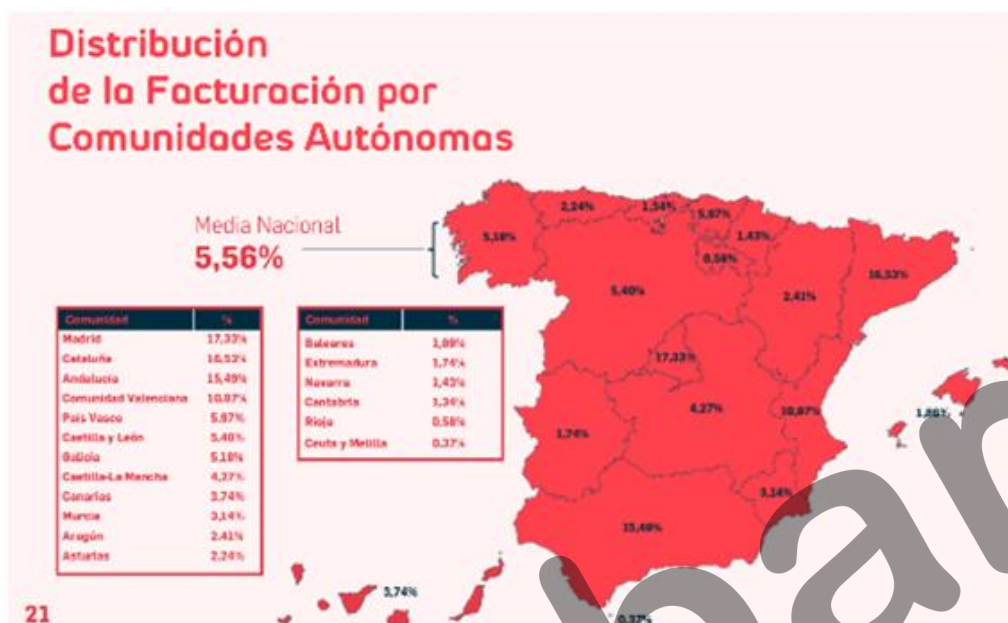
Distribución
de la Facturación por
Comunidades Autónomas

Media Nacional
5,56%

| Comunidad | % |
|---|---|
| Madrid | 17,33% |
| Cataluña | 16,53% |
| Andalucía | 15,49% |
| Comunidad Valenciana | 10,97% |
| País Vasco | 5,97% |
| Castilla y León | 5,40% |
| Galicia | 5,18% |
| Castilla-La Mancha | 4,27% |
| Canarias | 3,74% |
| Murcia | 3,14% |
| Aragón | 2,41% |
| Asturias | 2,24% |

| Comunidad | % |
|---|---|
| Baleares | 1,89% |
| Extremadura | 1,74% |
| Navarra | 1,43% |
| Cantabria | 1,34% |
| Rioja | 0,58% |
| Ceuta y Melilla | 0,37% |

5,18%
2,24%
1,34%
5,97%
1,43%
0,58%
5,40%
2,41%
16,53%
17,33%
4,27%
10,97%
1,89%
1,74%
3,14%
15,49%
3,74%
0,37%

21